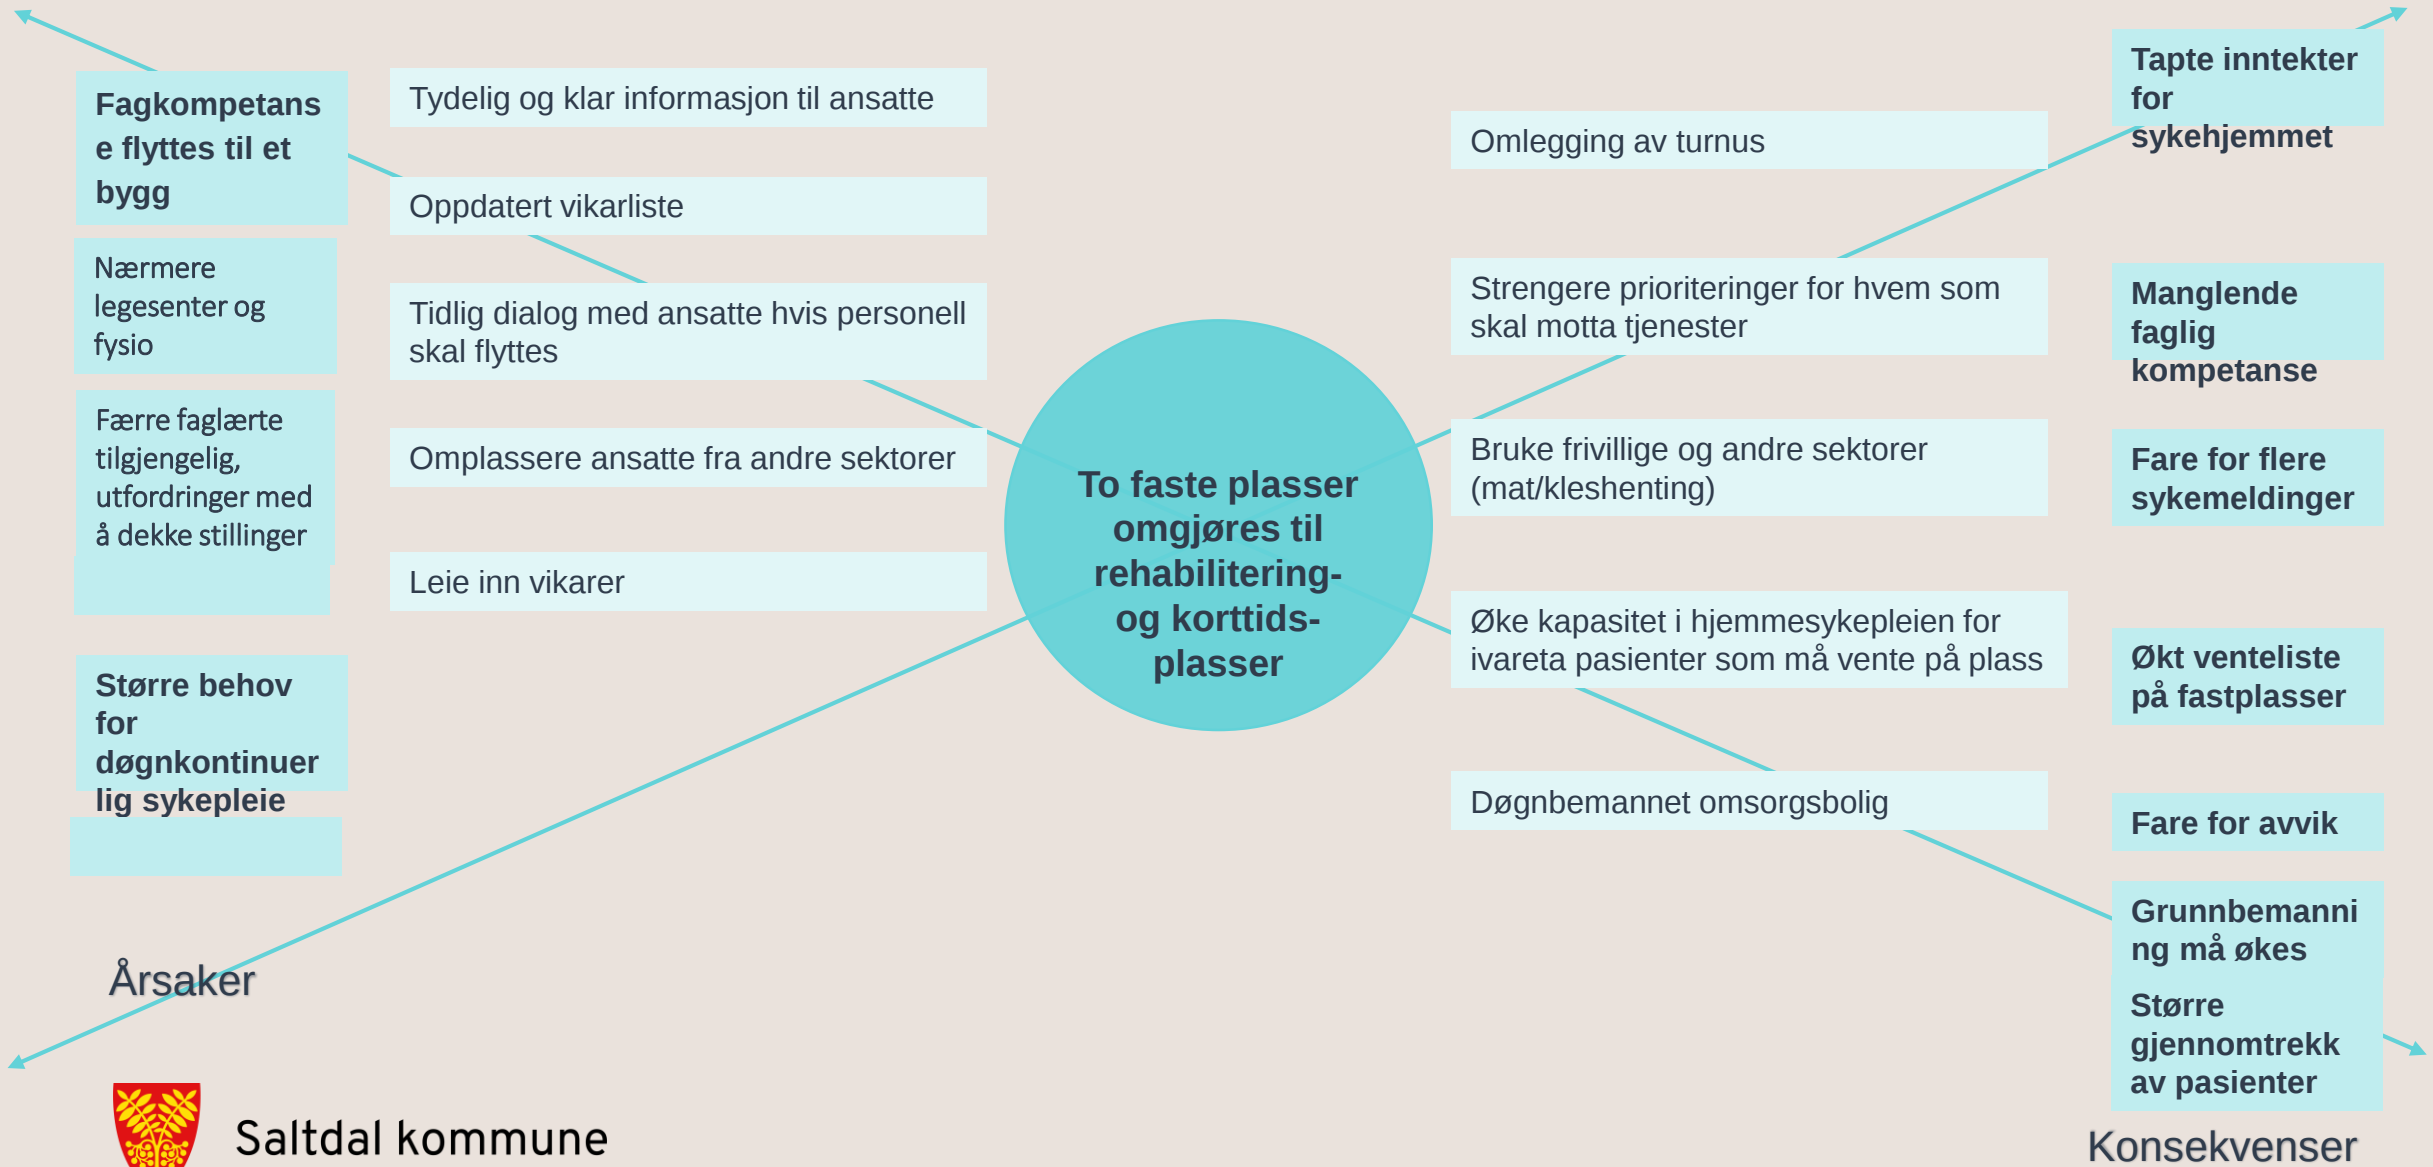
Fagkompetanse flyttes til et bygg

Nærmere legesenter og fysio

Færre faglærte tilgjengelig, utfordringer med å dekke stillinger

Større behov for døgnkontinuerlig sykepleie

Tydelig og klar informasjon til ansatte

Oppdatert vikarliste

Tidlig dialog med ansatte hvis personell skal flyttes

Omplassere ansatte fra andre sektorer

Leie inn vikarer

To faste plasser omgjøres til rehabilitering- og korttids-plasser

Omlegging av turnus

Strengere prioriteringer for hvem som skal motta tjenester

Bruke frivillige og andre sektorer (mat/kleshenting)

Øke kapasitet i hjemmesykepleien for ivareta pasienter som må vente på plass

Døgnbemannet omsorgsbolig

Tapte inntekter for sykehjemmet

Manglende faglig kompetanse

Fare for flere sykemeldinger

Økt venteliste på fastplasser

Fare for avvik

Grunnbemanning må økes

Større gjennomtrekk av pasienter

Årsaker

Saltdal kommune

Konsekvenser